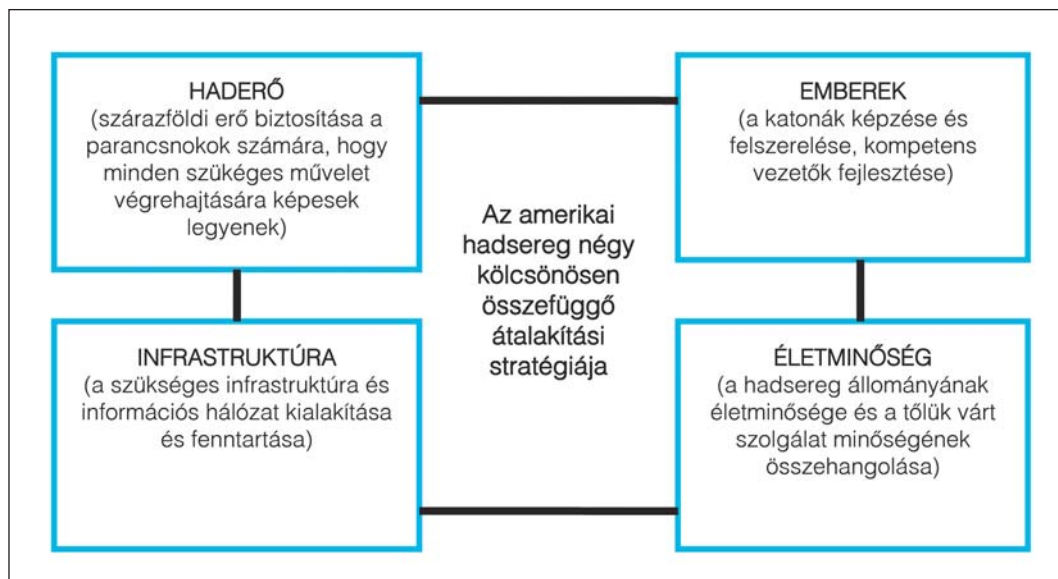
HADERŐ
(szárazföldi erő biztosítása a parancsnokok számára, hogy minden szükséges művelet végrehajtására képesek legyenek)

EMBEREK
(a katonák képzése és felszerelése, kompetens vezetők fejlesztése)

Az amerikai hadsereg négy kölcsönösen összefüggő átalakítási stratégiája

INFRASTRUKTÚRA
(a szükséges infrastruktúra és információs hálózat kialakítása és fenntartása)

ÉLETMINŐSÉG
(a hadsereg állományának életminősége és a tőlük várt szolgálat minőségének összehangolása)